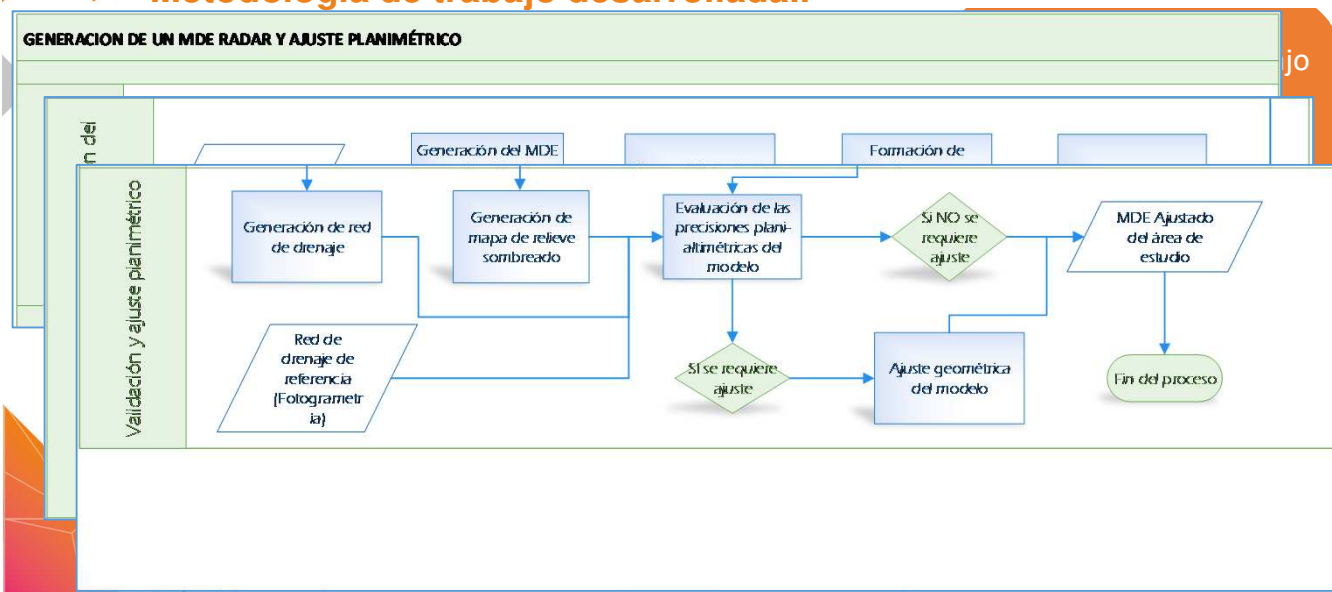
Metodología de trabajo desarrollada:

GENERACION DE UN MDE RADAR Y AJUSTE PLANIMÉTRICO

jo

n del

Generación del MDE

Formación de

Validación y ajuste planimétrico

Generación de red de drenaje

Generación de mapa de relieve sombreado

Evaluación de las precisiones plani-altimétricas del modelo

Si NO se requiere ajuste

MDE Ajustado del área de estudio

Red de drenaje de referencia (Fotogrametria)

SI se requiere ajuste

Ajuste geométrica del modelo

Fin del proceso